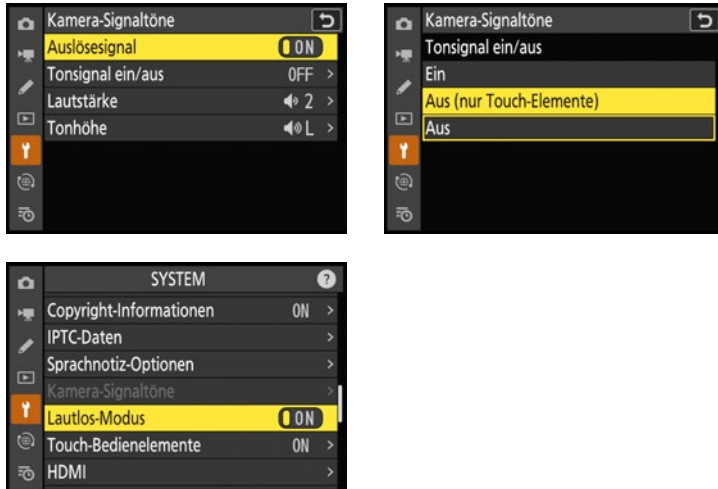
Kamera-Signaltöne
Auslösesignal ON
Tonsignal ein/aus OFF >
Lautstärke 2 >
Tonhöhe L >

Kamera-Signaltöne
Tonsignal ein/aus
Ein
Aus (nur Touch-Elemente)
Aus

SYSTEM
Copyright-Informationen ON >
IPTC-Daten >
Sprachnotiz-Optionen >
Kamera-Signaltöne >
Lautlos-Modus ON
Touch-Bedienelemente ON >
HDMI >